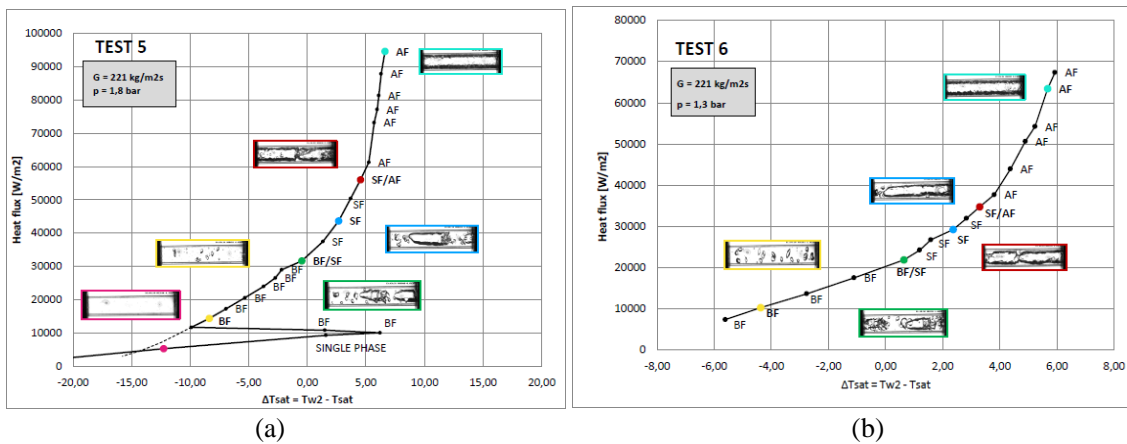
TEST 5

G = 221 kg/m2s
p = 1,8 bar

Heat flux [W/m2]

100000
90000
80000
70000
60000
50000
40000
30000
20000
10000
0

AF
AF
AF
AF
AF
AF
SF/AF
SF
SF
SF
BF/SF
BF
BF
BF
BF
BF
BF
SINGLE PHASE

-20,00 -15,00 -10,00 -5,00 0,00 5,00 10,00 15,00 20,00

ΔTsat = Tw2 - Tsat

(a)

TEST 6

G = 221 kg/m2s
p = 1,3 bar

Heat flux [W/m2]

80000
70000
60000
50000
40000
30000
20000
10000
0

AF
AF
AF
AF
AF
SF/AF
SF
SF
SF
BF/SF
BF
BF
BF

-8,00 -6,00 -4,00 -2,00 0,00 2,00 4,00 6,00 8,00

ΔTsat = Tw2 - Tsat

(b)